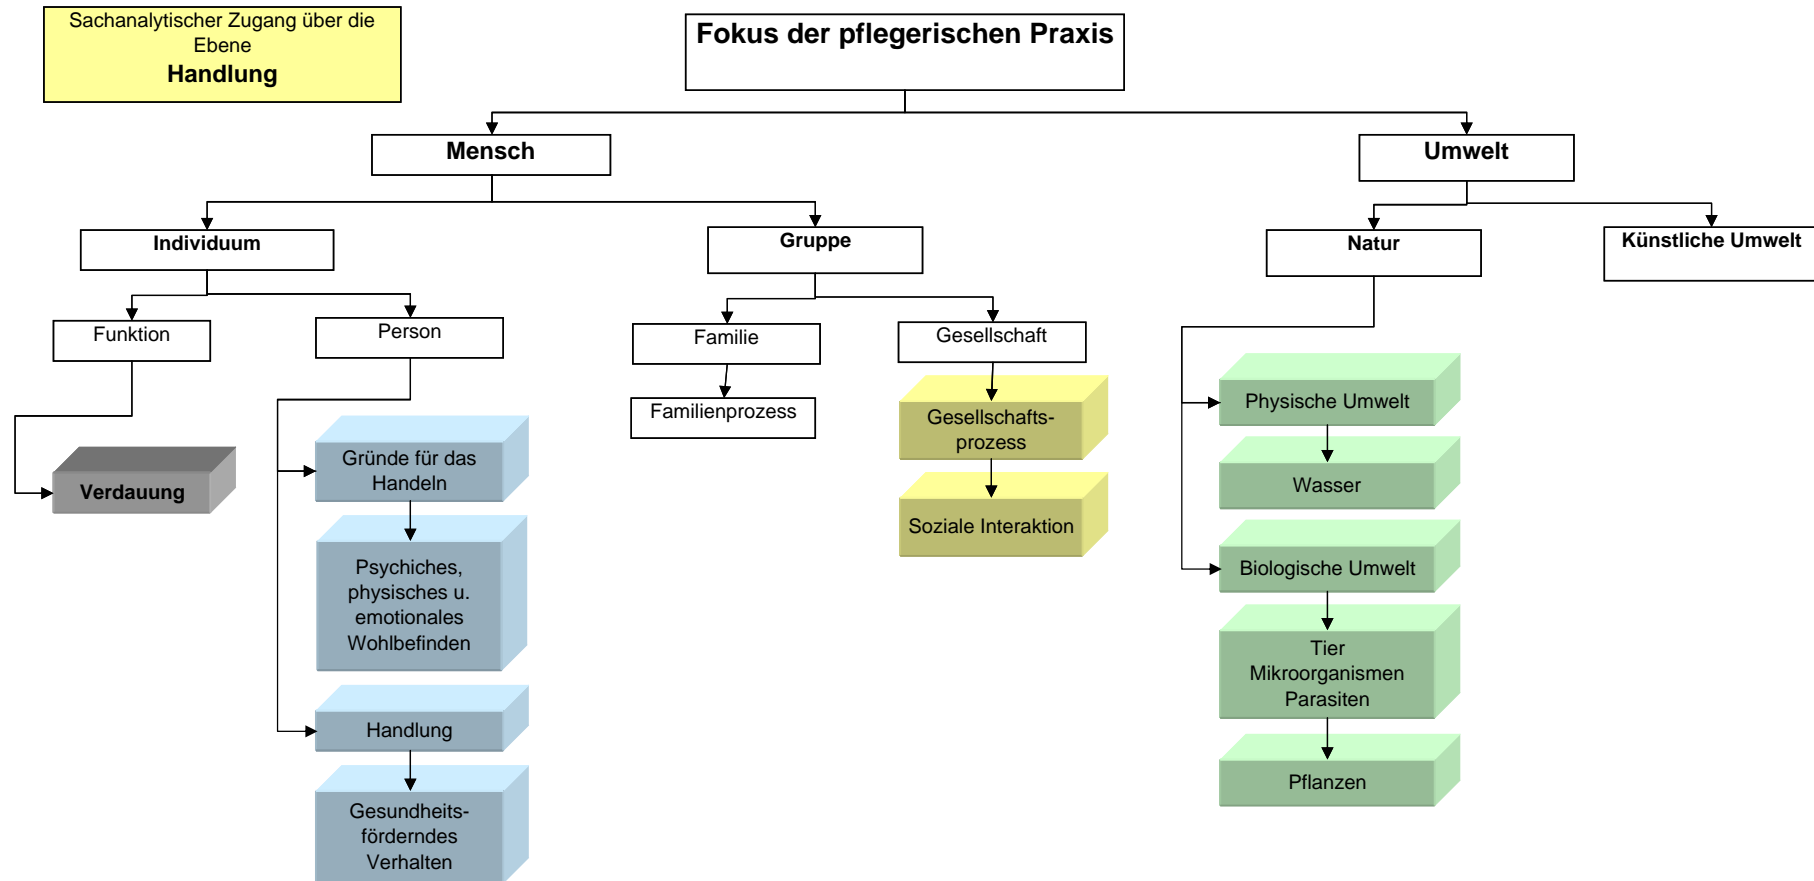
Sachanalytischer Zugang über die Ebene
Handlung

Fokus der pflegerischen Praxis

Mensch

Umwelt

Individuum

Gruppe

Natur

Künstliche Umwelt

Funktion

Person

Familie

Gesellschaft

Familienprozess

Gesellschaftsprozess

Soziale Interaktion

Verdauung

Gründe für das Handeln

Psychiches, physisches u. emotionales Wohlbefinden

Handlung

Gesundheitsförderndes Verhalten

Physische Umwelt

Wasser

Biologische Umwelt

Tier
Mikroorganismen
Parasiten

Pflanzen